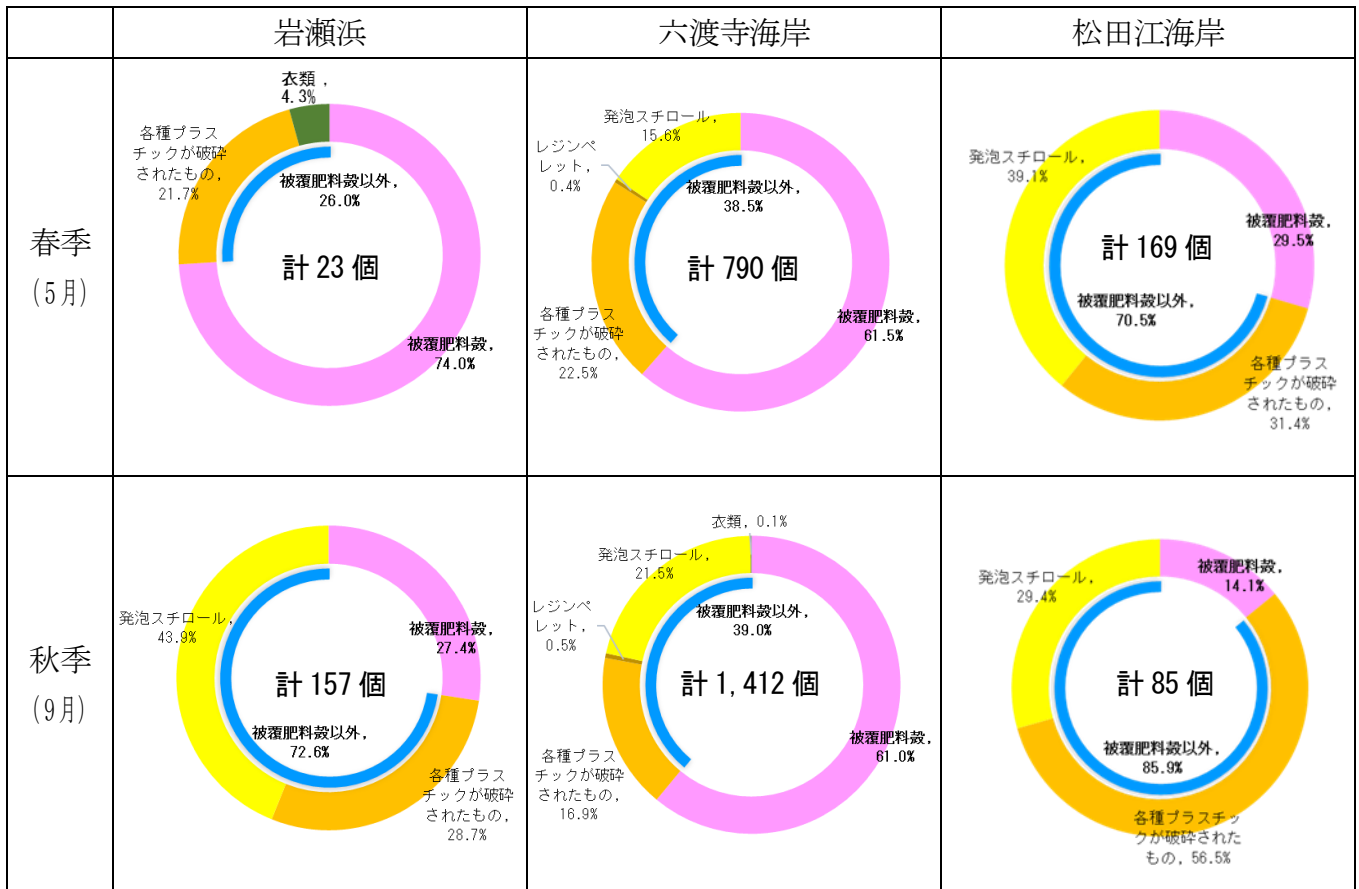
| | 岩瀬浜 | 六渡寺海岸 | 松田江海岸 |
|---|---|---|---|
| 春季 (5月) | 衣類，4.3% 各種プラスチックが破砕されたもの，21.7% 被覆肥料殻以外，26.0% 計 23 個 被覆肥料殻，74.0% | 発泡スチロール，15.6% レジンペレット，0.4% 被覆肥料殻以外，38.5% 計 790 個 各種プラスチックが破砕されたもの，22.5% 被覆肥料殻，61.5% | 発泡スチロール，39.1% 被覆肥料殻，29.5% 計 169 個 被覆肥料殻以外，70.5% 各種プラスチックが破砕されたもの，31.4% |
| 秋季 (9月) | 発泡スチロール，43.9% 被覆肥料殻，27.4% 計 157 個 被覆肥料殻以外，72.6% 各種プラスチックが破砕されたもの，28.7% | 衣類，0.1% 発泡スチロール，21.5% 被覆肥料殻以外，39.0% レジンペレット，0.5% 計 1,412 個 被覆肥料殻，61.0% 各種プラスチックが破砕されたもの，16.9% | 発泡スチロール，29.4% 被覆肥料殻，14.1% 計 85 個 被覆肥料殻以外，85.9% 各種プラスチックが破砕されたもの，56.5% |